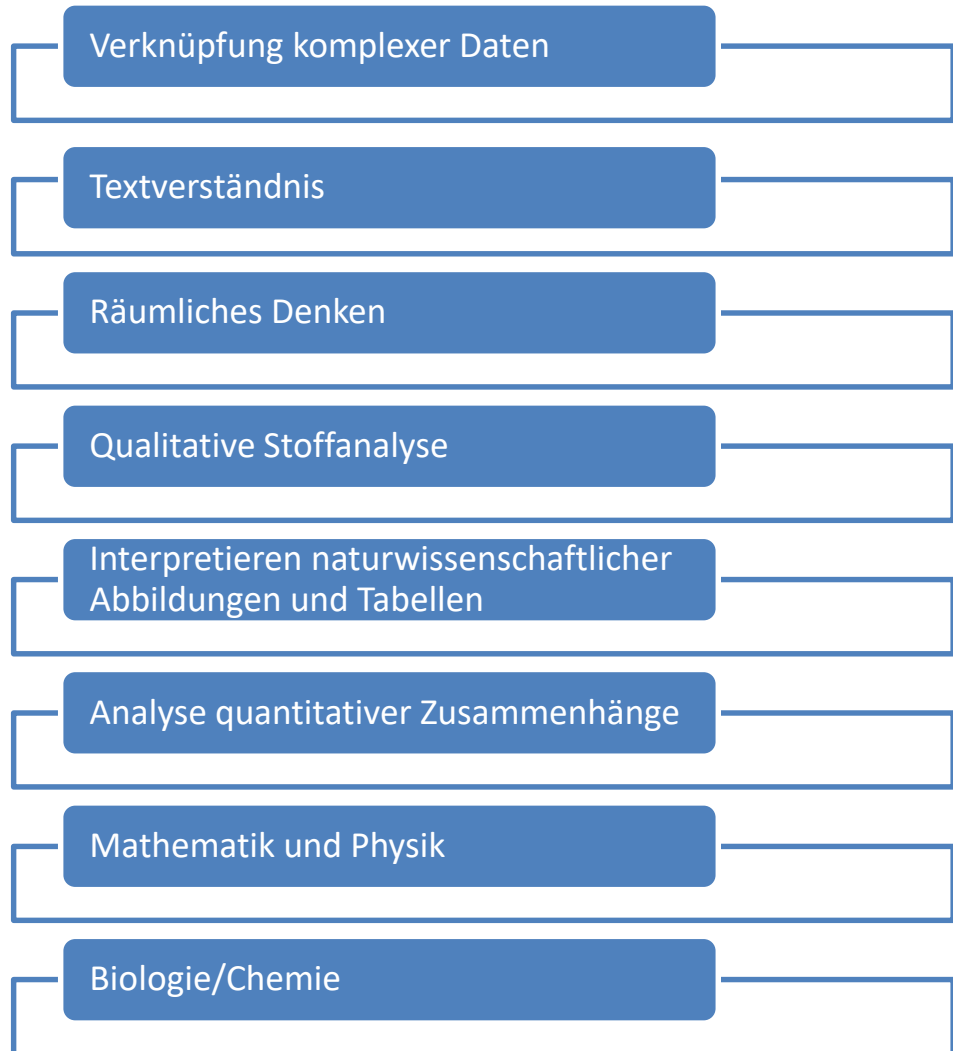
Verknüpfung komplexer Daten

Textverständnis

Räumliches Denken

Qualitative Stoffanalyse

Interpretieren naturwissenschaftlicher Abbildungen und Tabellen

Analyse quantitativer Zusammenhänge

Mathematik und Physik

Biologie/Chemie